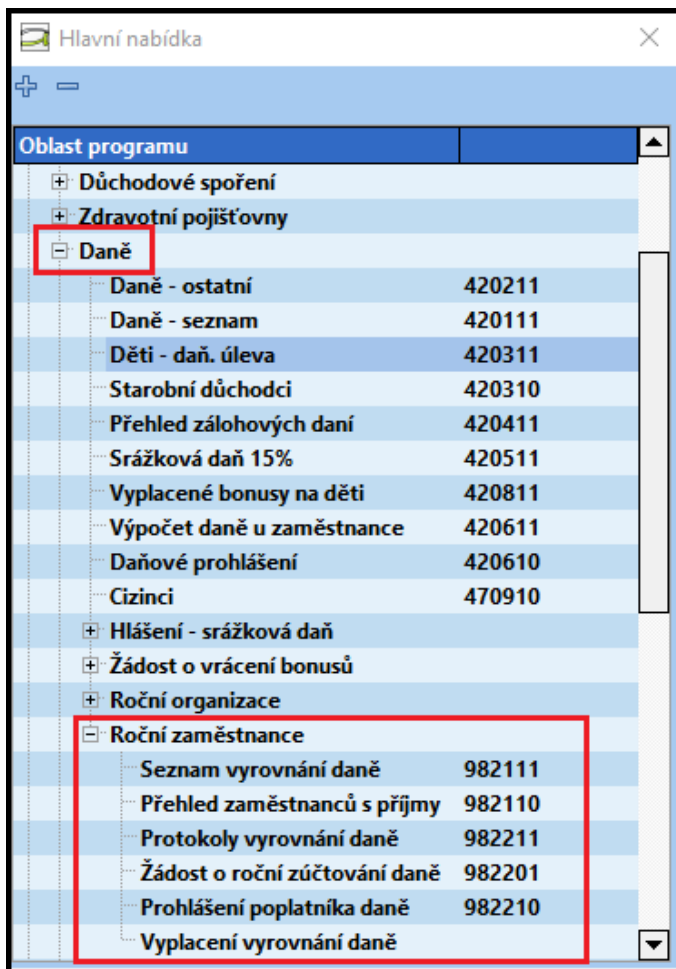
Hlavní nabídka

Oblast programu

Důchodové spoření
Zdravotní pojišťovny
Daně

| | |
|---|---|
| Daně - ostatní | 420211 |
| Daně - seznam | 420111 |
| Děti - daň. úleva | 420311 |
| Starobní důchodci | 420310 |
| Přehled zálohových daní | 420411 |
| Srážková daň 15% | 420511 |
| Vyplacené bonusy na děti | 420811 |
| Výpočet daně u zaměstnance | 420611 |
| Daňové prohlášení | 420610 |
| Cizinci | 470910 |

Hlášení - srážková daň
Žádost o vrácení bonusů
Roční organizace
Roční zaměstnance

| | |
|---|---|
| Seznam vyrovnání daně | 982111 |
| Přehled zaměstnanců s příjmy | 982110 |
| Protokoly vyrovnání daně | 982211 |
| Žádost o roční zúčtování daně | 982201 |
| Prohlášení poplatníka daně | 982210 |
| Vyplacení vyrovnání daně | |